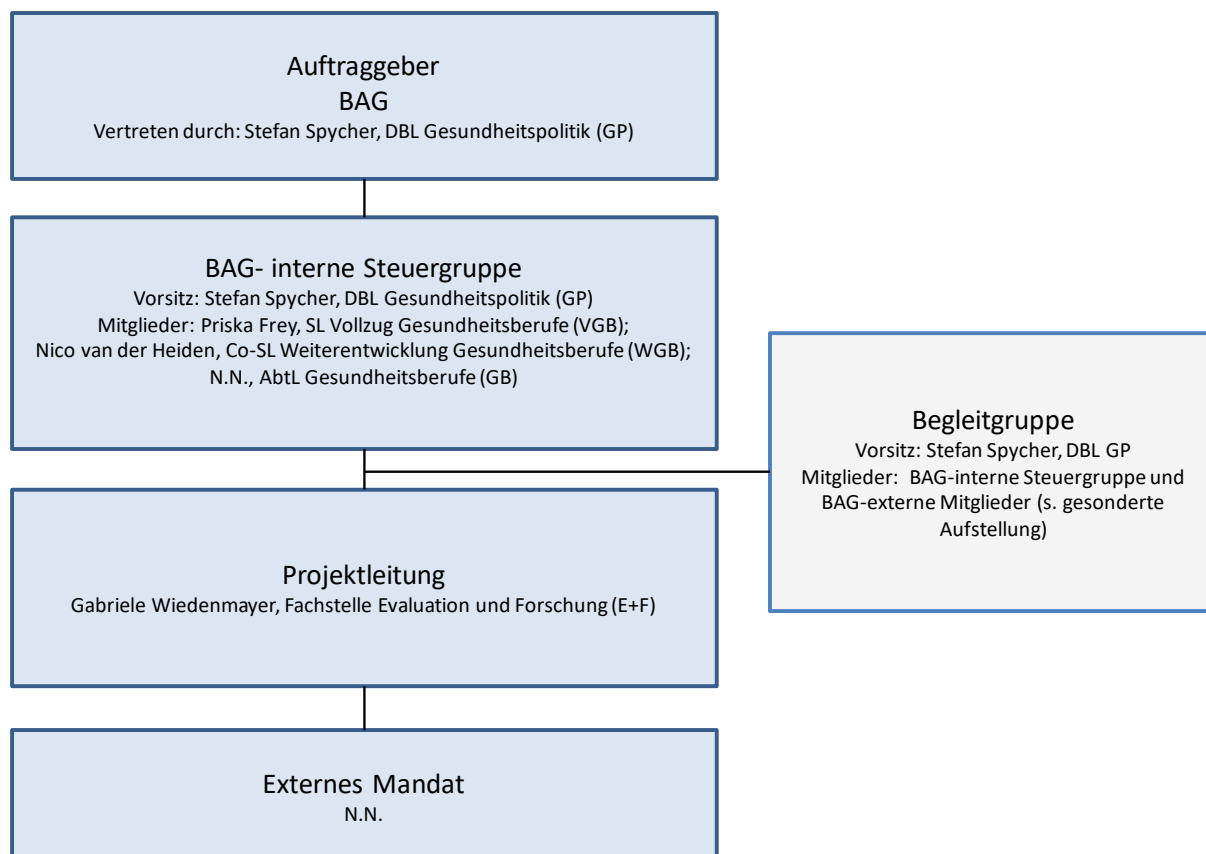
Auftraggeber
BAG
Vertreten durch: Stefan Spycher, DBL Gesundheitspolitik (GP)

BAG- interne Steuergruppe
Vorsitz: Stefan Spycher, DBL Gesundheitspolitik (GP)
Mitglieder: Priska Frey, SL Vollzug Gesundheitsberufe (VGB);
Nico van der Heiden, Co-SL Weiterentwicklung Gesundheitsberufe (WGB);
N.N., AbtL Gesundheitsberufe (GB)

Begleitgruppe
Vorsitz: Stefan Spycher, DBL GP
Mitglieder: BAG-interne Steuergruppe und BAG-externe Mitglieder (s. gesonderte Aufstellung)

Projektleitung
Gabriele Wiedenmayer, Fachstelle Evaluation und Forschung (E+F)

Externes Mandat
N.N.